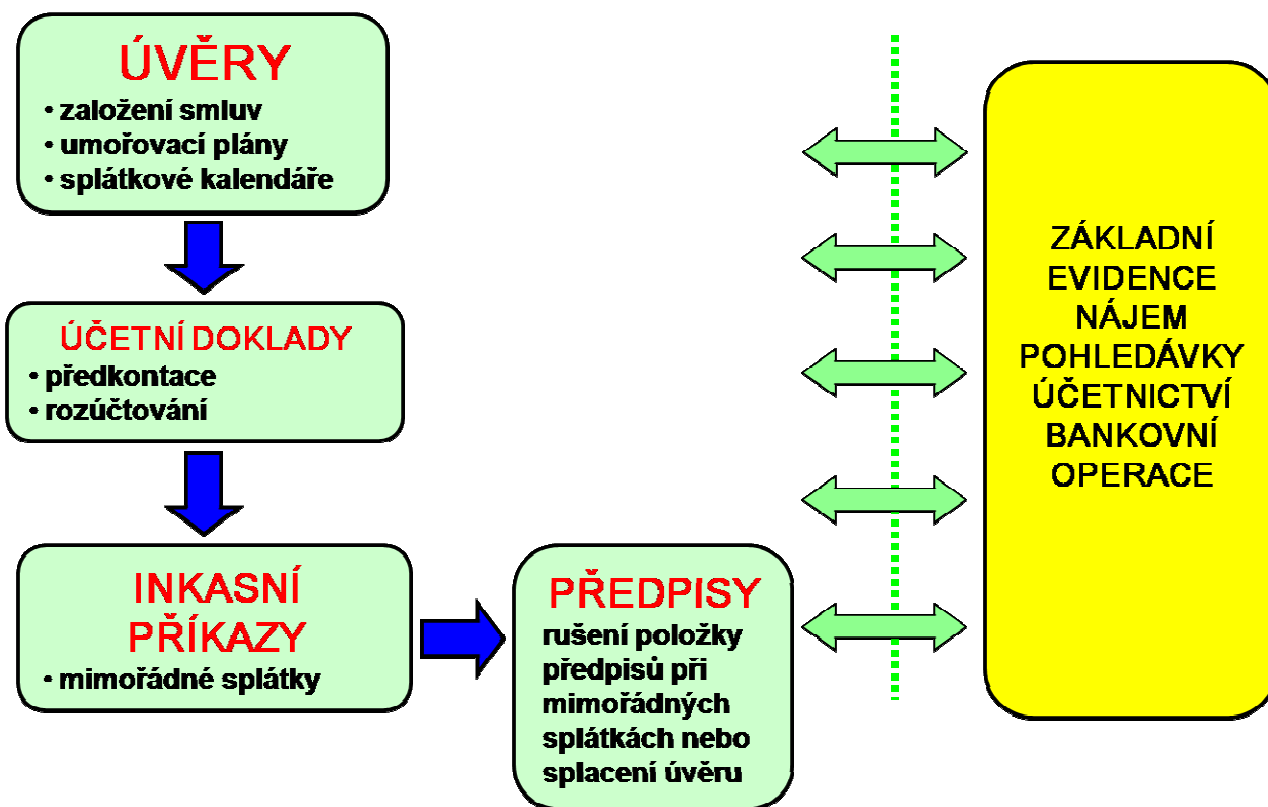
ÚVĚRY
• založení smluv
• umořovací plány
• splátkové kalendáře

ÚČETNÍ DOKLADY
• předkontace
• rozúčtování

INKASNÍ PŘÍKAZY
• mimořádné splátky

PŘEDPISY
rušení položky předpisů při mimořádných splátkách nebo splacení úvěru

ZÁKLADNÍ EVIDENCE
NÁJEM
POHLEDÁVKY
ÚČETNICTVÍ
BANKOVNÍ OPERACE